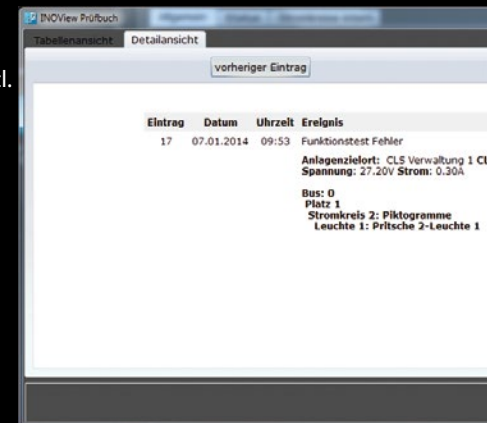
INOView Prüfbuch

Tabellenansicht Detailansicht

l.

vorheriger Eintrag

| Eintrag | Datum | Uhrzeit | Ereignis |
|---|---|---|---|
| 17 | 07.01.2014 | 09:53 | Funktionstest Fehler |

Anlagenzielort: CLS Verwaltung 1 CL
Spannung: 27.20V Strom: 0.30A

Bus: 0
Platz 1
Stromkreis 2: Piktogramme
Leuchte 1: Pritsche 2-Leuchte 1